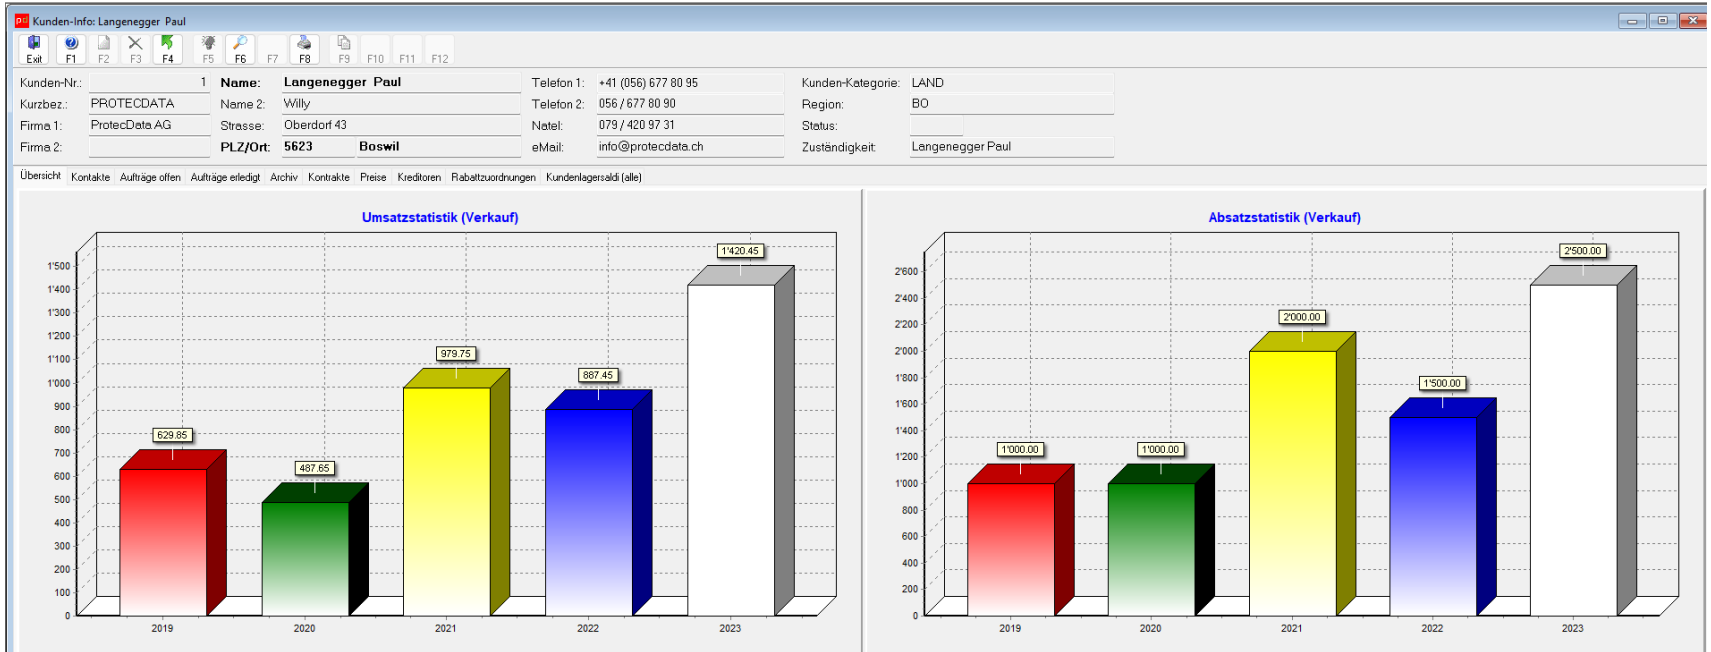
Kunden-Info: Langenegger Paul

Exit F1 F2 F3 F4 F5 F6 F7 F8 F9 F10 F11 F12

Kunden-Nr.: 1
Kurzbez.: PROTECDATA
Firma 1: ProtecData AG
Firma 2:
Name: Langenegger Paul
Name 2: Willy
Strasse: Oberdorf 43
PLZ/Ort: 5623 Boswil
Telefon 1: +41 (056) 677 80 95
Telefon 2: 056 / 677 80 90
Natel: 079 / 420 97 31
eMail: info@protecdata.ch
Kunden-Kategorie: LAND
Region: BO
Status:
Zuständigkeit: Langenegger Paul

Übersicht Kontakte Aufträge offen Aufträge erledigt Archiv Kontrakte Preise Kreditoren Rabattzuordnungen Kundenlagersaldi (alle)

Umsatzstatistik (Verkauf)

1'500 1'400 1'300 1'200 1'100 1'000 900 800 700 600 500 400 300 200 100 0

629.85 487.65 979.75 887.45 1'420.45

2019 2020 2021 2022 2023

Absatzstatistik (Verkauf)

2'600 2'400 2'200 2'000 1'800 1'600 1'400 1'200 1'000 800 600 400 200 0

1'000.00 1'000.00 2'000.00 1'500.00 2'500.00

2019 2020 2021 2022 2023